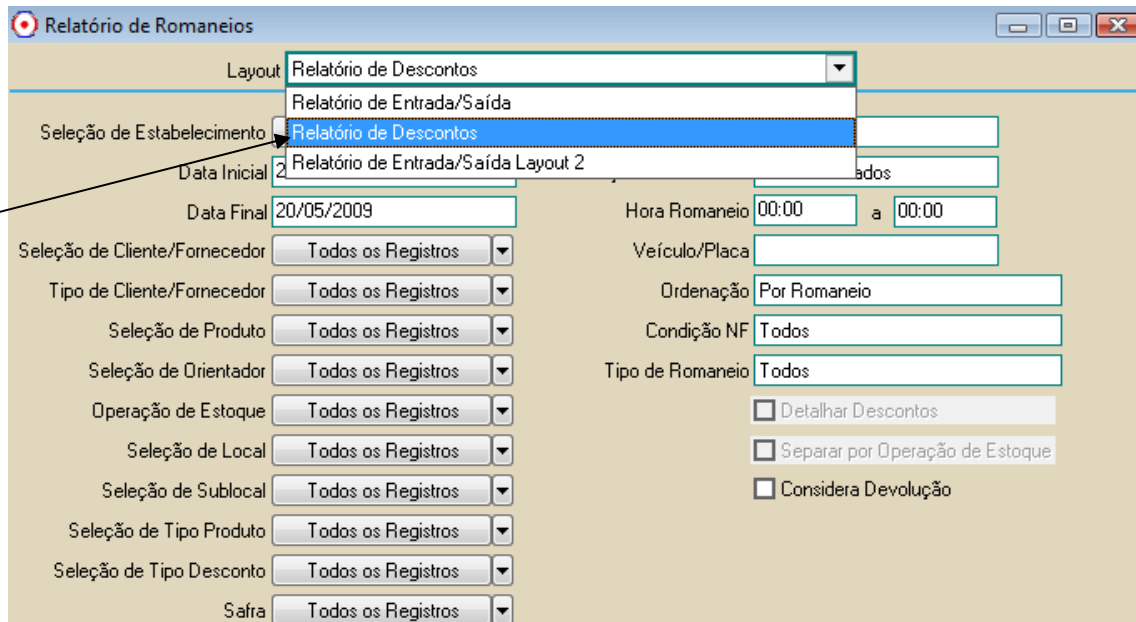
Relatório de Romaneios

Layout Relatório de Descontos

Relatório de Entrada/Saída
Relatório de Descontos
Relatório de Entrada/Saída Layout 2

Seleção de Estabelecimento

Data Inicial 2

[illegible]ados

Data Final 20/05/2009

Hora Romaneio 00:00 a 00:00

Seleção de Cliente/Fornecedor Todos os Registros

Veículo/Placa

Tipo de Cliente/Fornecedor Todos os Registros

Ordenação Por Romaneio

Seleção de Produto Todos os Registros

Condição NF Todos

Seleção de Orientador Todos os Registros

Tipo de Romaneio Todos

Operação de Estoque Todos os Registros

Detalhar Descontos

Seleção de Local Todos os Registros

Separar por Operação de Estoque

Seleção de Sublocal Todos os Registros

Considera Devolução

Seleção de Tipo Produto Todos os Registros

Seleção de Tipo Desconto Todos os Registros

Safra Todos os Registros